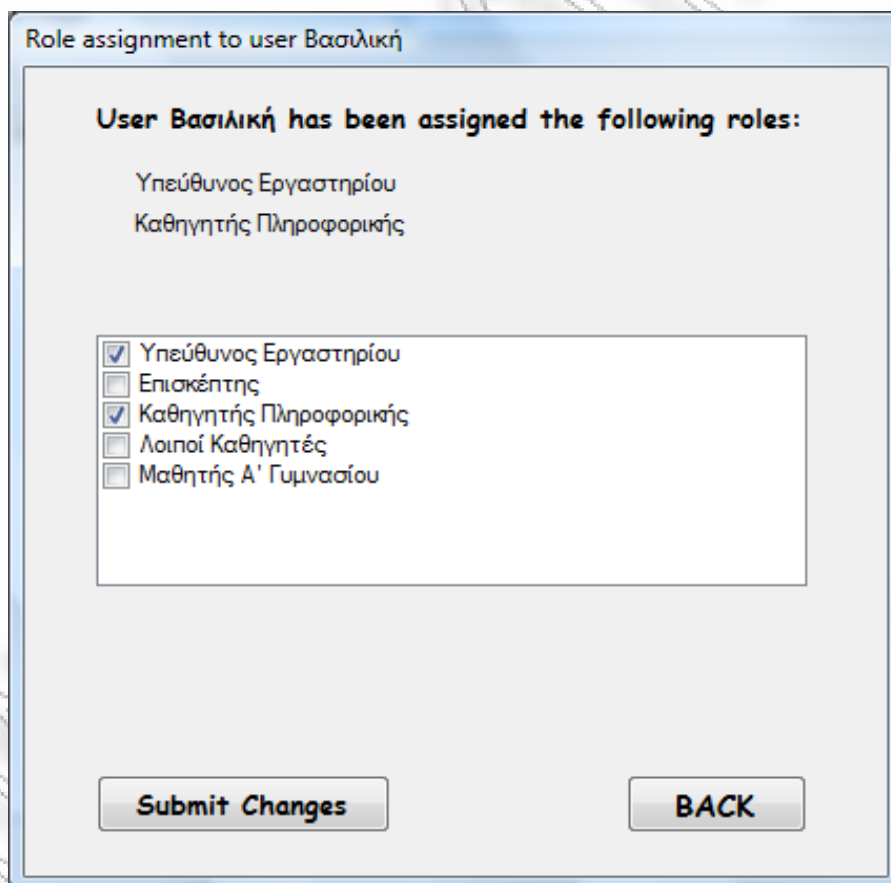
Role assignment to user Βασιλική

User Βασιλική has been assigned the following roles:

Υπεύθυνος Εργαστηρίου

Καθηγητής Πληροφορικής

Υπεύθυνος Εργαστηρίου
Επισκέπτης
Καθηγητής Πληροφορικής
Λοιποί Καθηγητές
Μαθητής Α' Γυμνασίου

Submit Changes

BACK